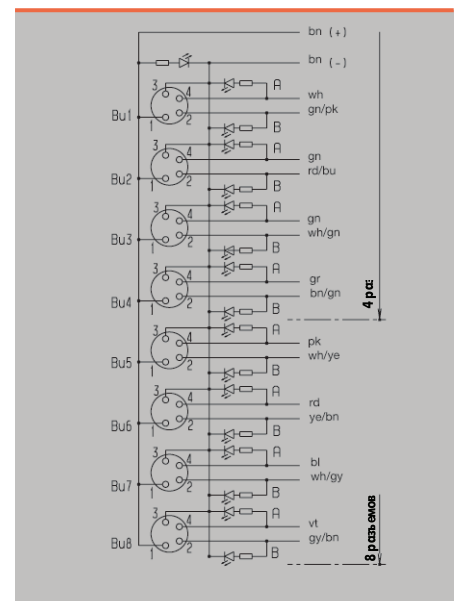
bn (+)
bn (-)

Bu1
3
4
1
2
A
B
wh
gn/pk

Bu2
3
4
1
2
A
B
gn
rd/bu

Bu3
3
4
1
2
A
B
gn
wh/gn

Bu4
3
4
1
2
A
B
gr
bn/gn

4 pas

Bu5
3
4
1
2
A
B
pk
wh/ye

Bu6
3
4
1
2
A
B
rd
ye/bn

Bu7
3
4
1
2
A
B
bl
wh/gy

Bu8
3
4
1
2
A
B
vt
gy/bn

8 разъемов